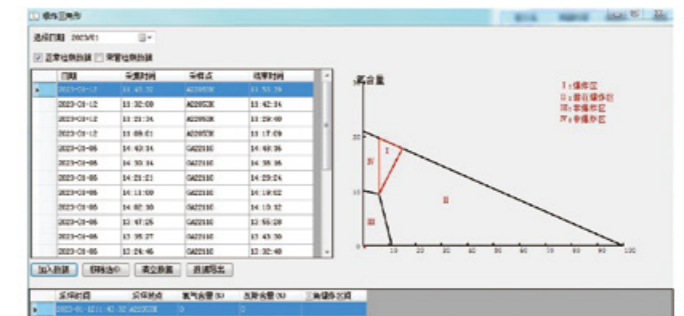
缩骨三角形

选择日期 2023/01

☑ 正常检测数据 ☐ 测量检测数据

| | 日期 | 采集时间 | 采样点 | 结果时间 |
|---|---|---|---|---|
| ▸ | 2023-01-12 | 11:43:32 | A0205X | 11:53:29 |
| | 2023-01-12 | 13:32:09 | A0205X | 13:42:34 |
| | 2023-01-12 | 13:21:34 | A0205X | 13:29:49 |
| | 2023-01-12 | 13:08:01 | A0205X | 13:17:09 |
| | 2023-01-05 | 14:43:34 | GA2210 | 14:48:36 |
| | 2023-01-05 | 14:30:34 | GA2210 | 14:38:36 |
| | 2023-01-05 | 14:21:21 | GA2210 | 14:29:24 |
| | 2023-01-05 | 14:11:09 | GA2210 | 14:19:02 |
| | 2023-01-05 | 14:02:30 | GA2210 | 14:10:12 |
| | 2023-01-05 | 13:47:25 | GA2210 | 13:55:28 |
| | 2023-01-05 | 13:35:27 | GA2210 | 13:43:30 |
| | 2023-01-05 | 13:24:46 | GA2210 | 13:32:48 |

加入数据 | 剔除选中 | 清空数据 | 数据导出

氧含量

I：爆炸区
II：部分爆炸区
III：非爆炸区
IV：不爆炸区

20
10
0 10 20 30 40 50 60 70 80 90 100

I
II
III
IV

| 采样时间 | 采样地点 | 氧气含量(%) | 瓦斯含量(%) | 三角爆炸区间 |
|---|---|---|---|---|
| ▸ 2023-01-12 11:43:32 | A0205X | 0 | 0 | |